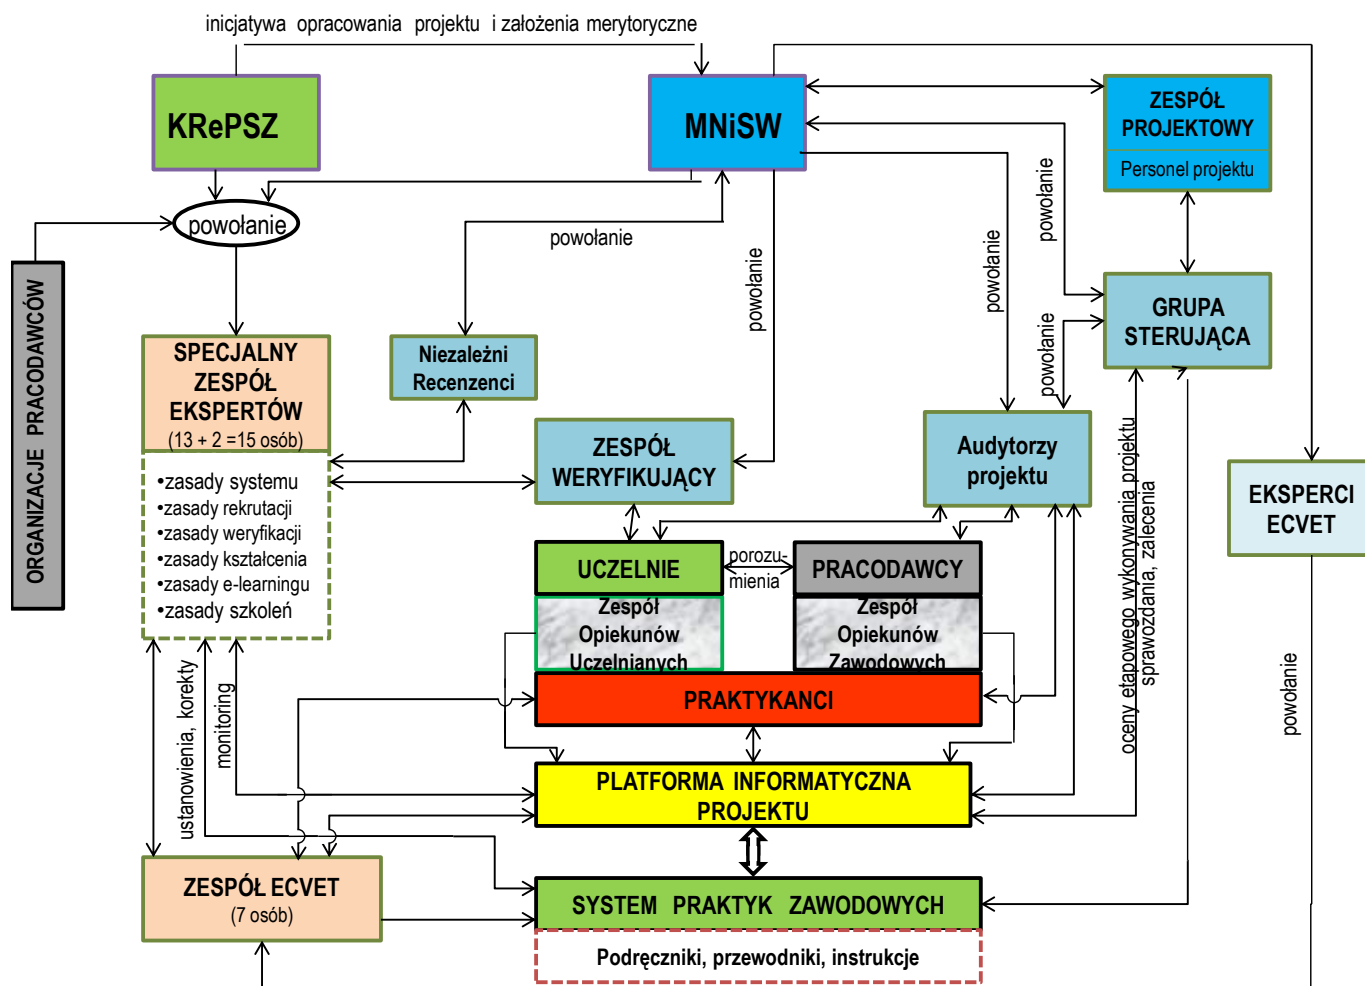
inicjatywa opracowania projektu i założenia merytoryczne

KRePSZ

MNiSW

ZESPÓŁ PROJEKTOWY

Personel projektu

powołanie

ORGANIZACJE PRACODAWCÓW

powołanie

powołanie

powołanie

powołanie

GRUPA STERUJĄCA

SPECJALNY ZESPÓŁ EKSPERTÓW
(13 + 2 =15 osób)

Niezależni Recenzenci

powołanie

ZESPÓŁ WERYFIKUJĄCY

Audytorzy projektu

EKSPERCI ECVET

•zasady systemu
•zasady rekrutacji
•zasady weryfikacji
•zasady kształcenia
•zasady e-learningu
•zasady szkoleń

UCZELNIE

porozumienia

PRACODAWCY

Zespół Opiekunów Uczelnianych

Zespół Opiekunów Zawodowych

oceny etapowego wykonywania projektu

sprawozdania, zalecenia

ustanowienia, korekty

monitoring

PRAKTYKANCI

powołanie

PLATFORMA INFORMATYCZNA PROJEKTU

ZESPÓŁ ECVET
(7 osób)

SYSTEM PRAKTYK ZAWODOWYCH

Podręczniki, przewodniki, instrukcje